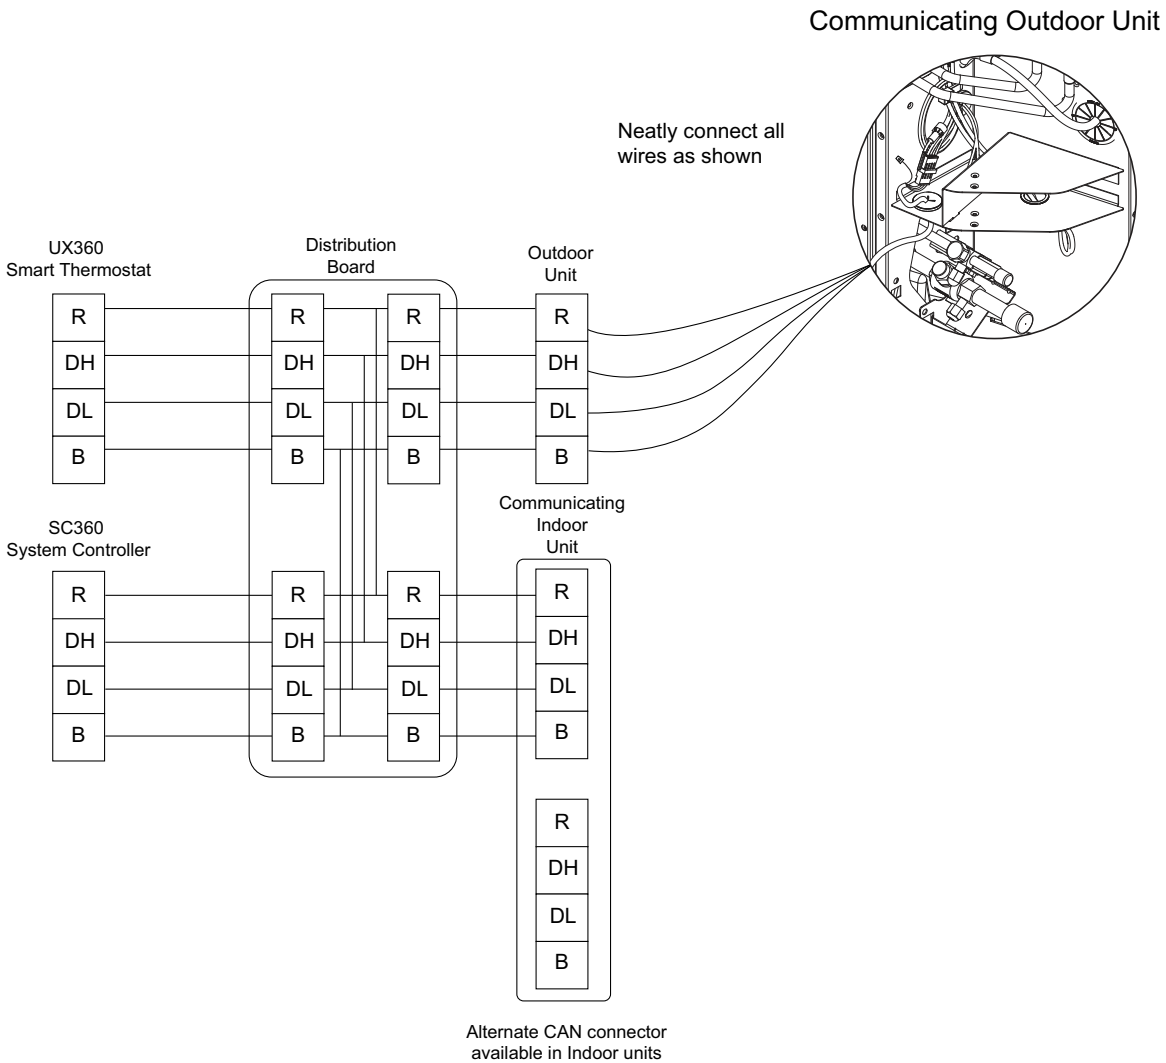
Communicating Outdoor Unit

Neatly connect all wires as shown

UX360
Smart Thermostat

R
DH
DL
B

Distribution
Board

R
DH
DL
B

R
DH
DL
B

Outdoor
Unit

R
DH
DL
B

SC360
System Controller

R
DH
DL
B

R
DH
DL
B

R
DH
DL
B

Communicating
Indoor
Unit

R
DH
DL
B

R
DH
DL
B

Alternate CAN connector available in Indoor units